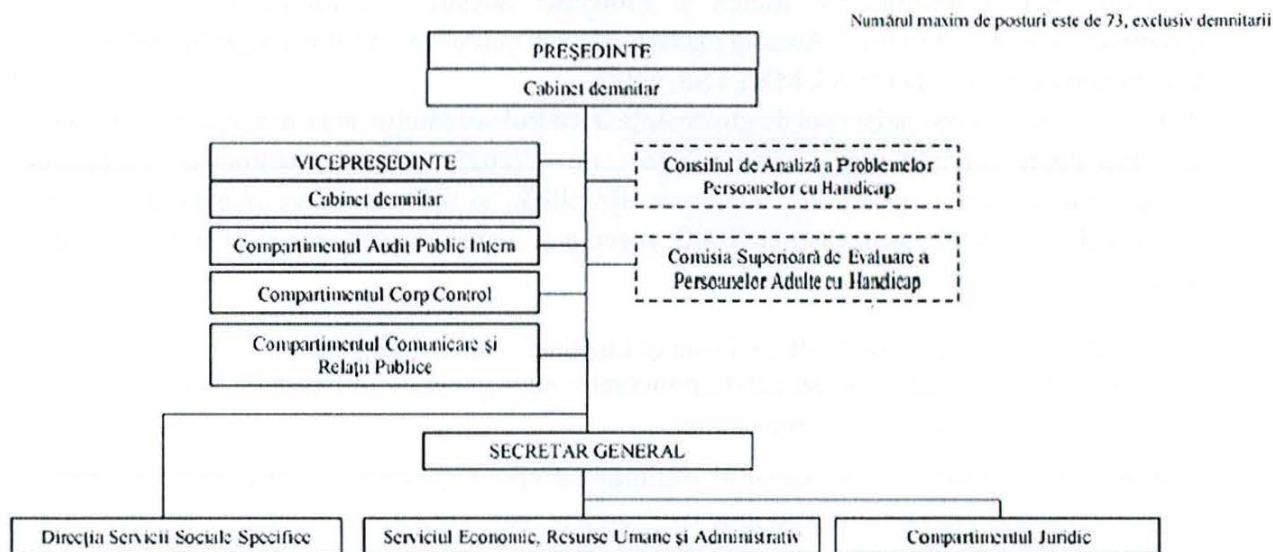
Numărul maxim de posturi este de 73, exclusiv demnitarii

PREŞEDINTE

Cabinet demnitar

VICEPREŞEDINTE

Cabinet demnitar

Compartimentul Audit Public Intern

Compartimentul Corp Control

Compartimentul Comunicare şi Relaţii Publice

Consiliul de Analiză a Problemelor Persoanelor cu Handicap

Comisia Superioară de Evaluare a Persoanelor Adulte cu Handicap

SECRETAR GENERAL

Direcţia Servicii Sociale Specifice

Serviciul Economic, Resurse Umane şi Administrativ

Compartimentul Juridic